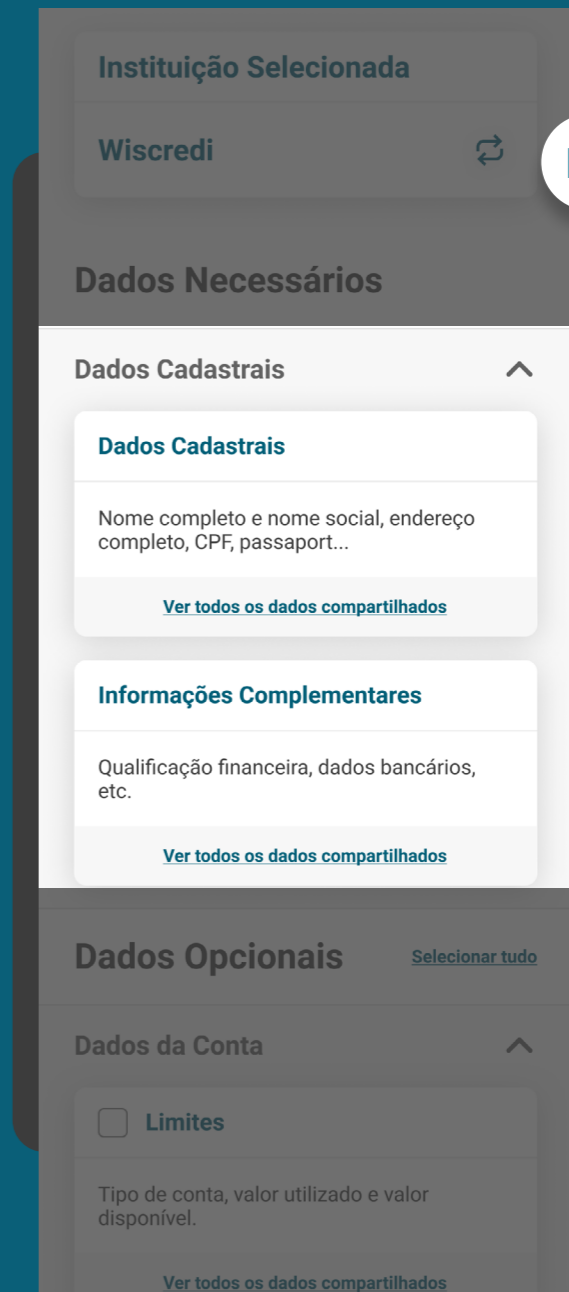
Instituição Selecionada

Wiscredi

Dados Necessários

Dados Cadastrais

Dados Cadastrais

Nome completo e nome social, endereço completo, CPF, passaport...

Ver todos os dados compartilhados

Informações Complementares

Qualificação financeira, dados bancários, etc.

Ver todos os dados compartilhados

Dados Opcionais

Selecionar tudo

Dados da Conta

Limites

Tipo de conta, valor utilizado e valor disponível.

Ver todos os dados compartilhados